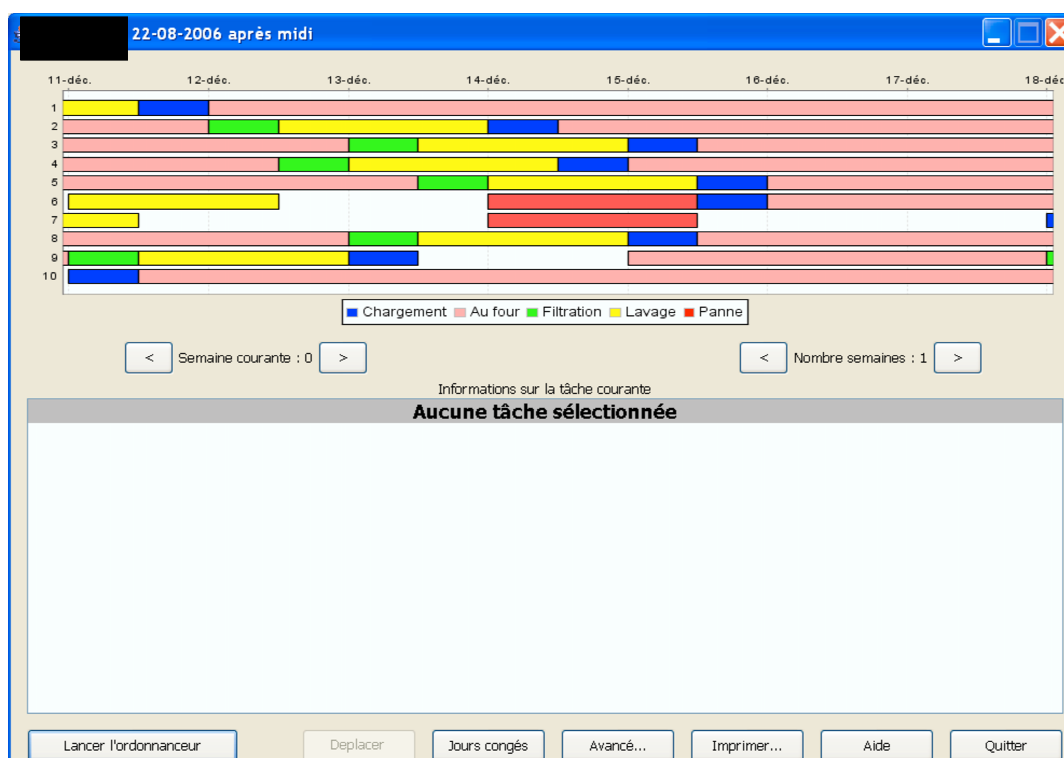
22-08-2006 après midi

11-déc. 12-déc. 13-déc. 14-déc. 15-déc. 16-déc. 17-déc. 18-déc

1
2
3
4
5
6
7
8
9
10

Chargement Au four Filtration Lavage Panne

< Semaine courante : 0 >

< Nombre semaines : 1 >

Informations sur la tâche courante

Aucune tâche sélectionnée

Lancer l'ordonnanceur Deplacer Jours congés Avancé... Imprimer... Aide Quitter